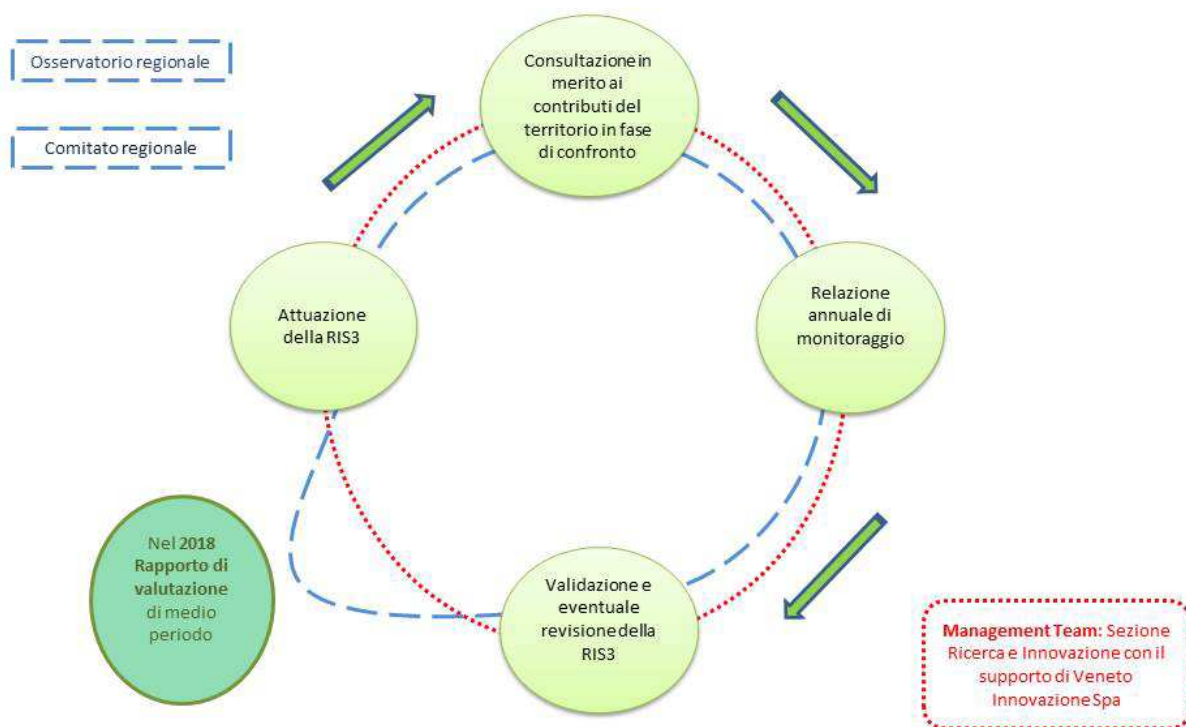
Osservatorio regionale

Comitato regionale

Consultazione in merito ai contributi del territorio in fase di confronto

Relazione annuale di monitoraggio

Validazione e eventuale revisione della RIS3

Attuazione della RIS3

Nel 2018 Rapporto di valutazione di medio periodo

Management Team: Sezione Ricerca e Innovazione con il supporto di Veneto Innovazione Spa